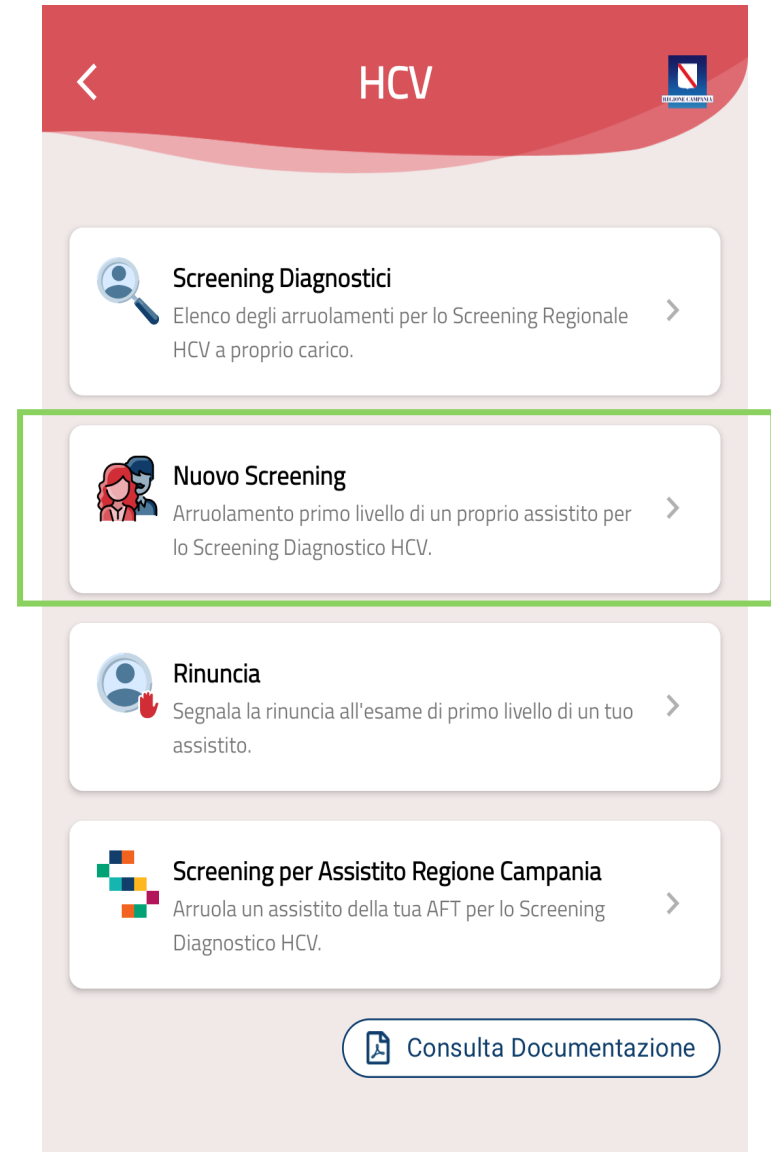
<

HCV

REGIONE CAMPANIA

Screening Diagnostici
Elenco degli arruolamenti per lo Screening Regionale HCV a proprio carico.
>

Nuovo Screening
Arruolamento primo livello di un proprio assistito per lo Screening Diagnostico HCV.
>

Rinuncia
Segnala la rinuncia all'esame di primo livello di un tuo assistito.
>

Screening per Assistito Regione Campania
Arruola un assistito della tua AFT per lo Screening Diagnostico HCV.
>

Consulta Documentazione